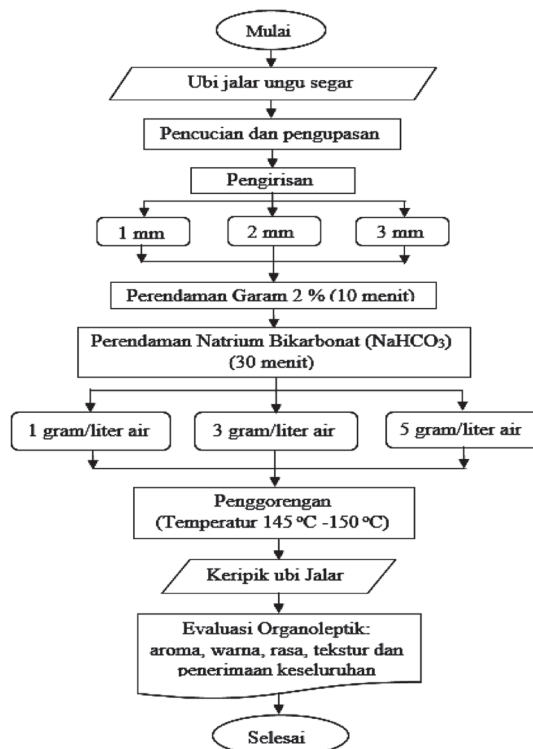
Mulai

Ubi jalar ungu segar

Pencucian dan pengupasan

Pengirisan

1 mm

2 mm

3 mm

Perendaman Garam 2 % (10 menit)

Perendaman Natrium Bikarbonat ($NaHCO_3$) (30 menit)

1 gram/liter air

3 gram/liter air

5 gram/liter air

Penggorengan (Temperatur 145 ºC -150 ºC)

Keripik ubi Jalar

Evaluasi Organoleptik: aroma, warna, rasa, tekstur dan penerimaan keseluruhan

Selesai